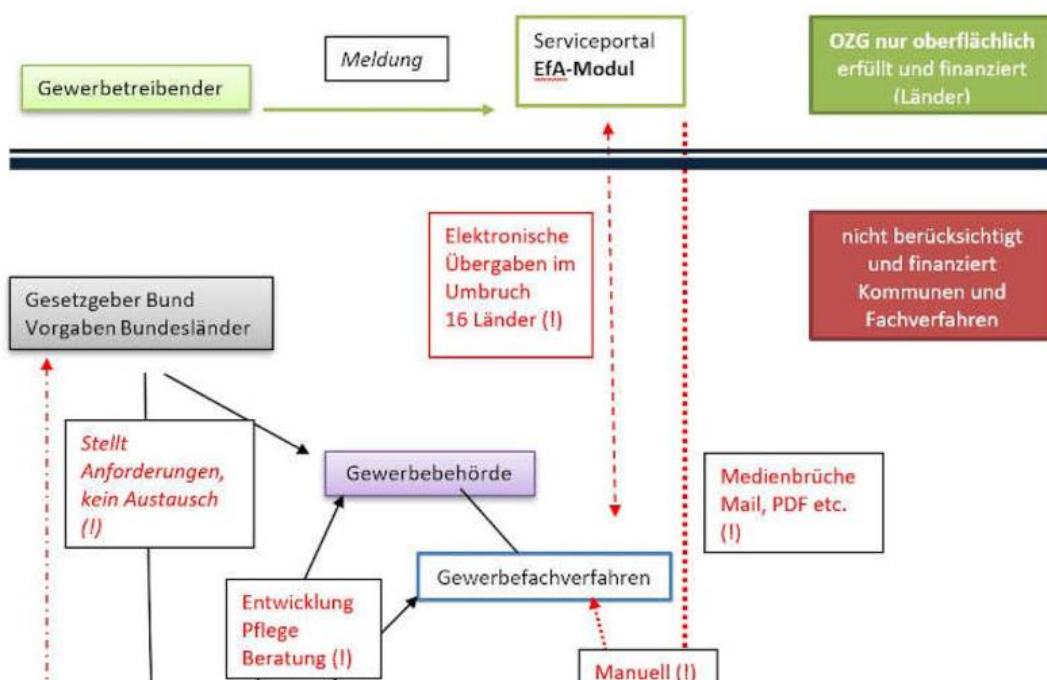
Meldung

Serviceportal
EfA-Modul

OZG nur oberflächlich erfüllt und finanziert (Länder)

Gewerbetreibender

Elektronische Übergaben im Umbruch 16 Länder (!)

nicht berücksichtigt und finanziert Kommunen und Fachverfahren

Gesetzgeber Bund
Vorgaben Bundesländer

Stellt Anforderungen, kein Austausch (!)

Gewerbebehörde

Medienbrüche Mail, PDF etc. (!)

Gewerbefachverfahren

Entwicklung
Pflege
Beratung (!)

Manuell (!)